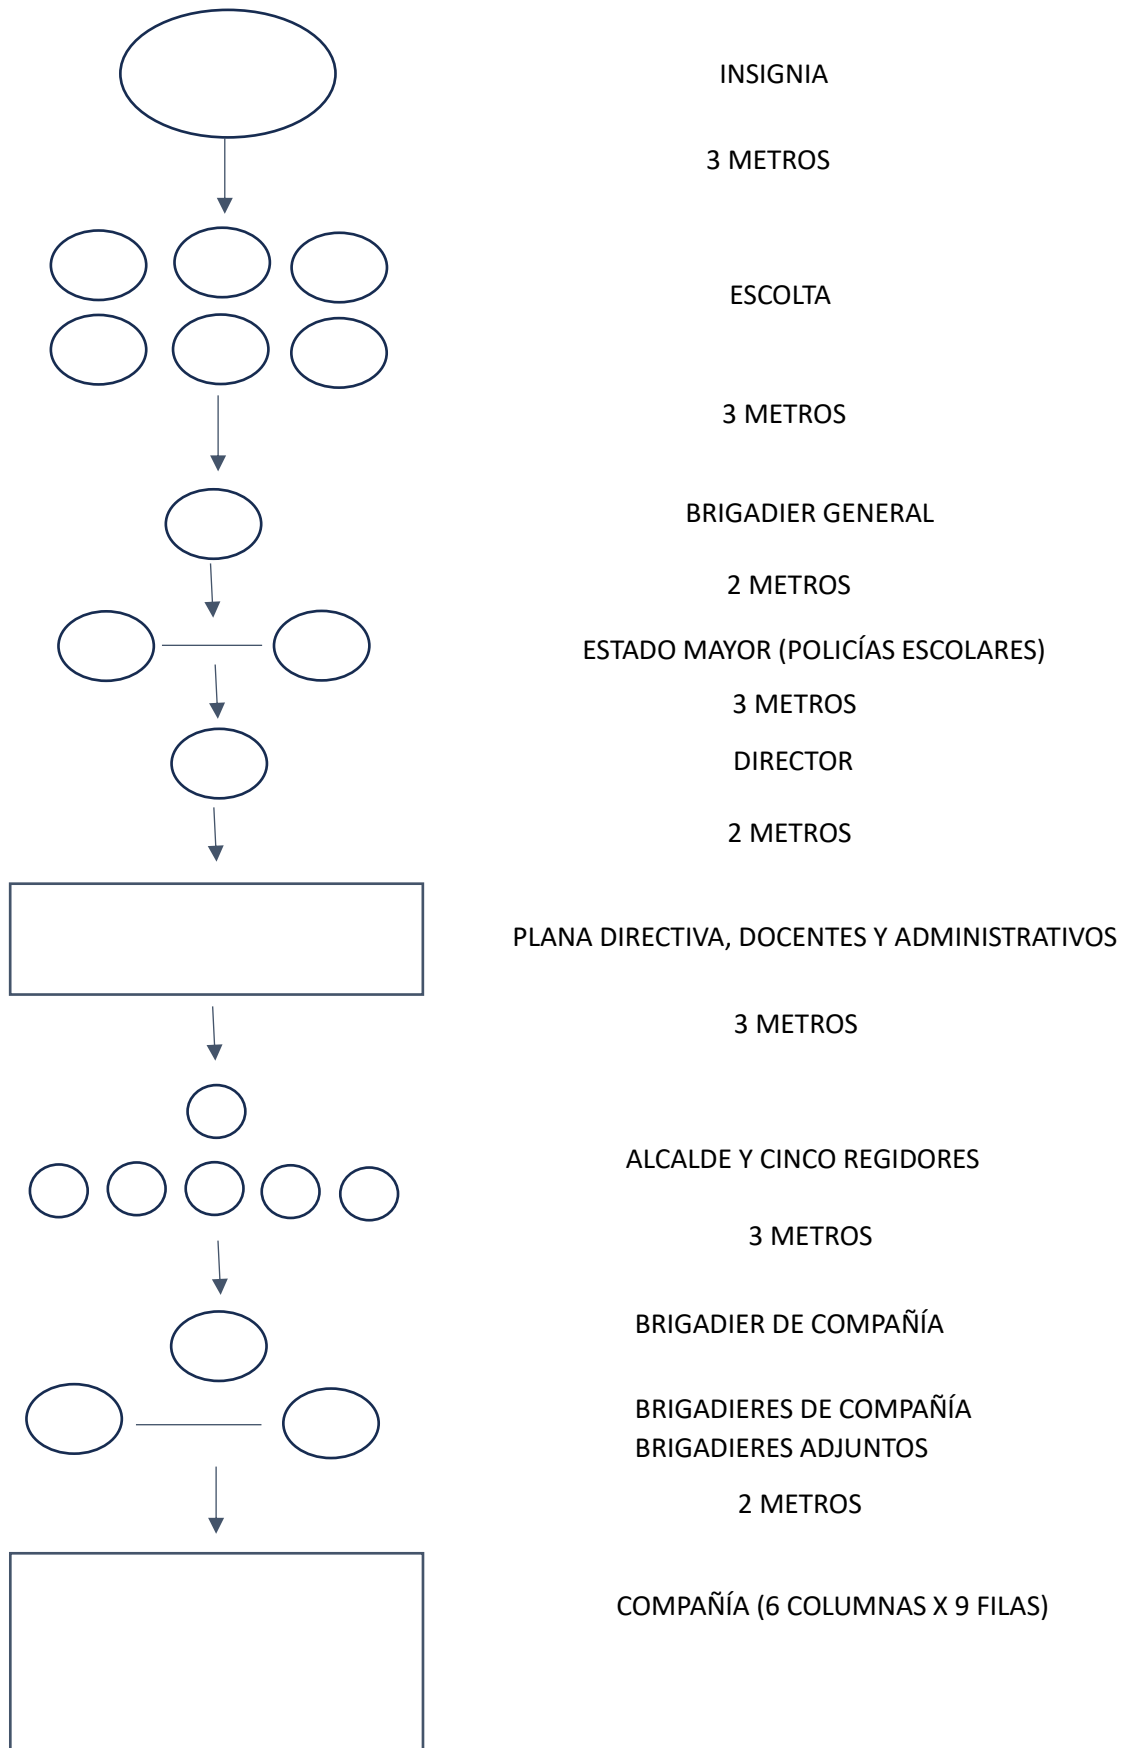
INSIGNIA

3 METROS

ESCOLTA

3 METROS

BRIGADIER GENERAL

2 METROS

ESTADO MAYOR (POLICÍAS ESCOLARES)

3 METROS

DIRECTOR

2 METROS

PLANA DIRECTIVA, DOCENTES Y ADMINISTRATIVOS

3 METROS

ALCALDE Y CINCO REGIDORES

3 METROS

BRIGADIER DE COMPAÑÍA

BRIGADIERES DE COMPAÑÍA
BRIGADIERES ADJUNTOS

2 METROS

COMPAÑÍA (6 COLUMNAS X 9 FILAS)